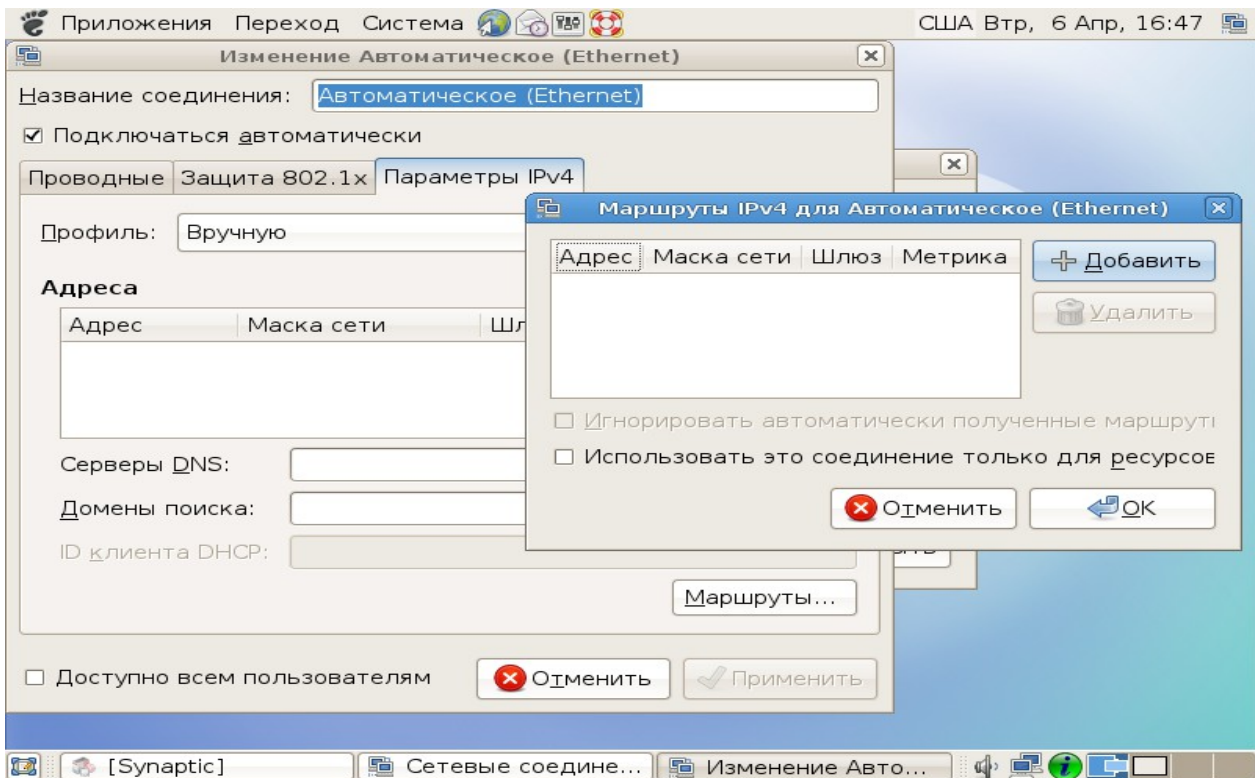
Приложения Переход Система
США Втр, 6 Апр, 16:47

Изменение Автоматическое (Ethernet)

Название соединения: Автоматическое (Ethernet)

☑ Подключаться автоматически

Проводные | Защита 802.1x | Параметры IPv4

Профиль: Вручную

Адреса

| Адрес | Маска сети | Шл |
|---|---|---|

Серверы DNS:

Домены поиска:

ID клиента DHCP:

Маршруты...

☐ Доступно всем пользователям

Отменить

Применить

Маршруты IPv4 для Автоматическое (Ethernet)

| Адрес | Маска сети | Шлюз | Метрика |
|---|---|---|---|

Добавить

Удалить

☐ Игнорировать автоматически полученные маршрут

☐ Использовать это соединение только для ресурсов

Отменить

OK

[Synaptic]

Сетевые соедине...

Изменение Авто...